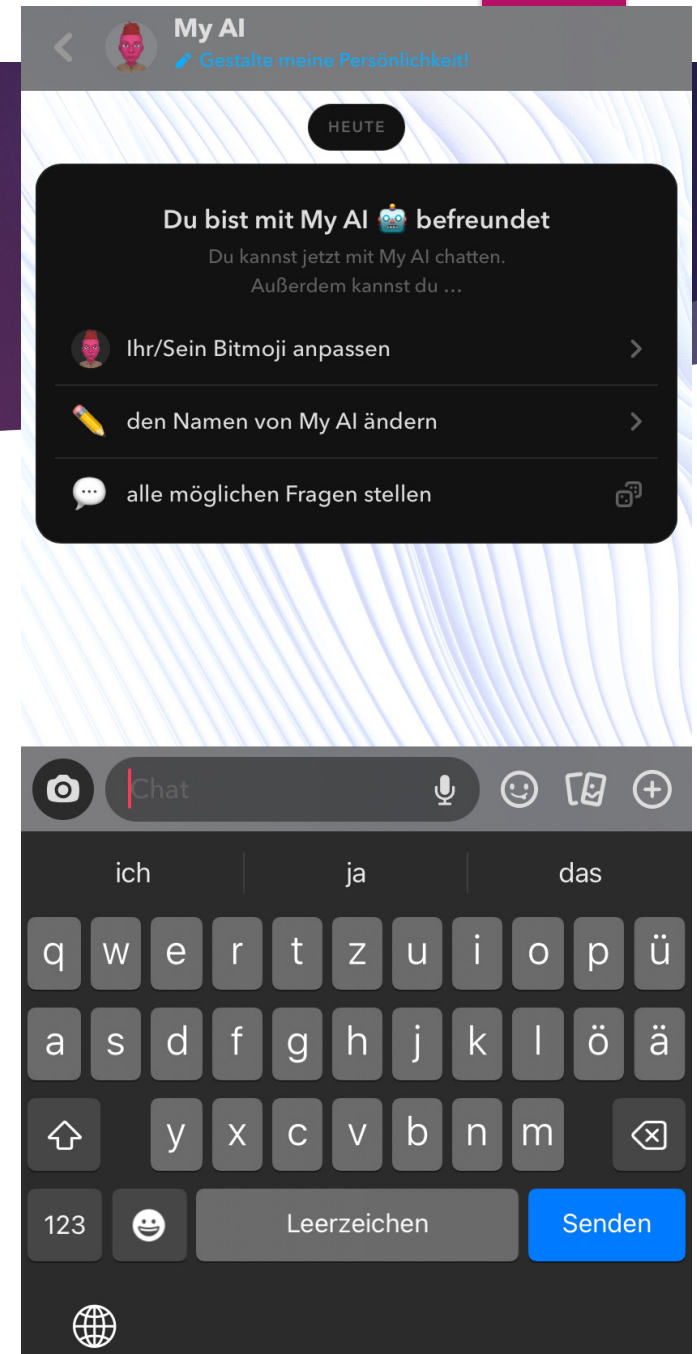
My AI
Gestalte meine Persönlichkeit!

HEUTE

Du bist mit My AI 🤖 befreundet
Du kannst jetzt mit My AI chatten.
Außerdem kannst du ...

Ihr/Sein Bitmoji anpassen

den Namen von My AI ändern

alle möglichen Fragen stellen

Chat

ich
ja
das

q w e r t z u i o p ü
a s d f g h j k l ö ä
y x c v b n m

123
Leerzeichen
Senden